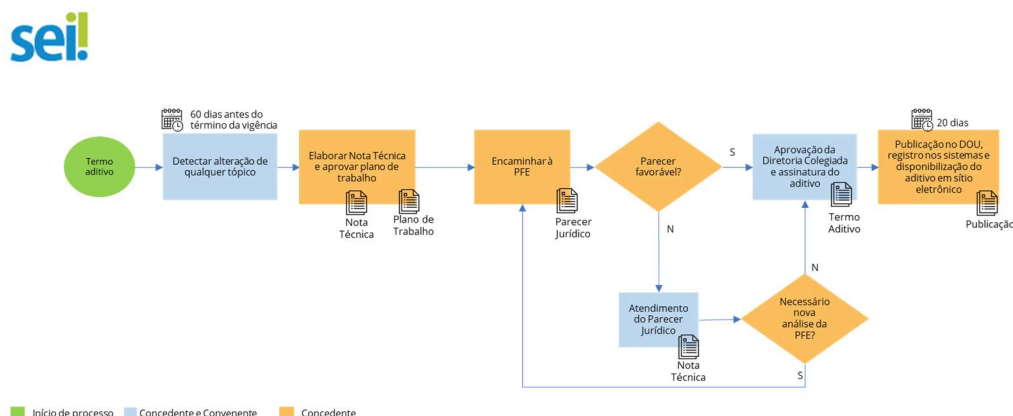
sei!

Termo aditivo

60 dias antes do término da vigência

Detectar alteração de qualquer tópico

Elaborar Nota Técnica e aprovar plano de trabalho

Nota Técnica

Plano de Trabalho

Encaminhar à PFE

Parecer Jurídico

Parecer favorável?

S

N

Aprovação da Diretoria Colegiada e assinatura do aditivo

Termo Aditivo

20 dias

Publicação no DOU, registro nos sistemas e disponibilização do aditivo em sítio eletrônico

Publicação

Atendimento do Parecer Jurídico

Nota Técnica

Necessário nova análise da PFE?

N

S

Início de processo
Concedente e Convenente
Concedente